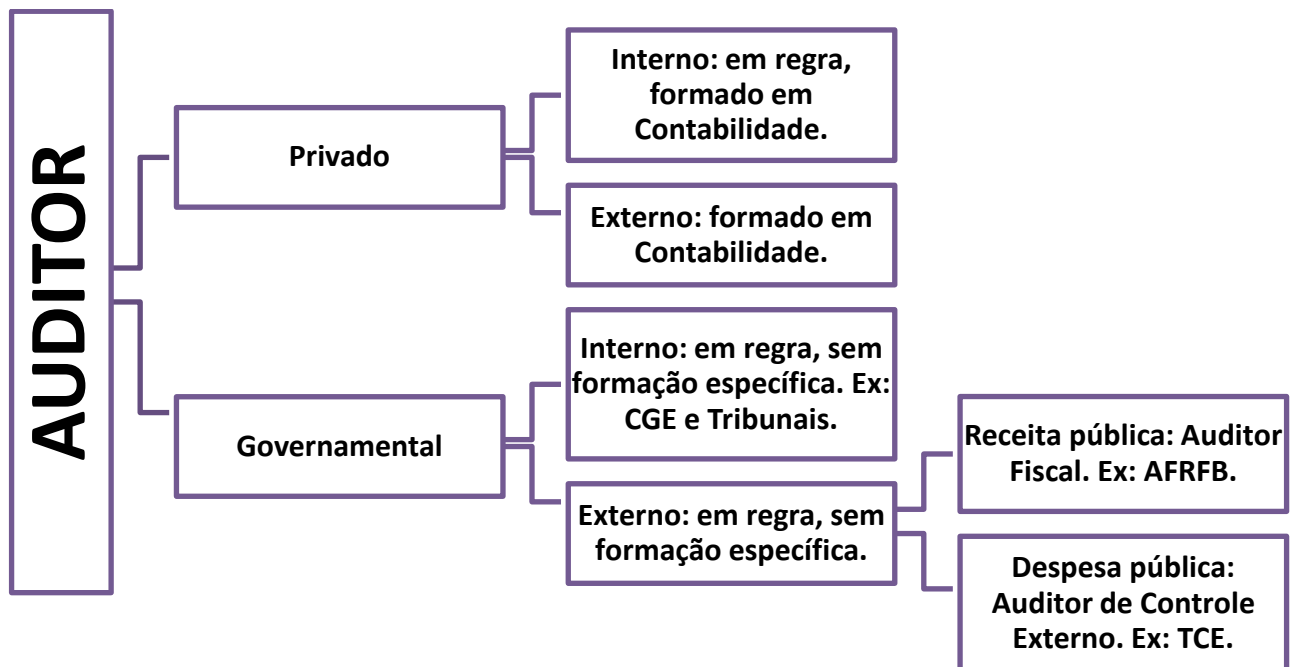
AUDITOR

Privado

Interno: em regra, formado em Contabilidade.

Externo: formado em Contabilidade.

Governamental

Interno: em regra, sem formação específica. Ex: CGE e Tribunais.

Externo: em regra, sem formação específica.

Receita pública: Auditor Fiscal. Ex: AFRFB.

Despesa pública: Auditor de Controle Externo. Ex: TCE.